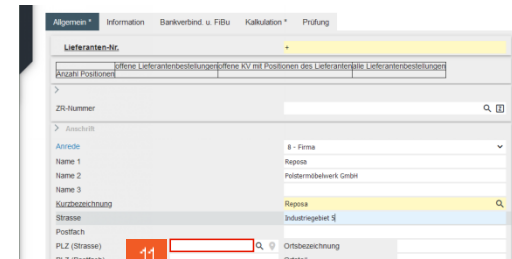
Allgemein * Information Bankverbind. u. FiBu Kalkulation * Prüfung

Lieferanten-Nr. +

offene Lieferantenbestellungen offene KV mit Positionen des Lieferanten alle Lieferantenbestellungen Anzahl Positionen

>

ZR-Nummer

> Anschrift

Anrede 8 - Firma

Name 1 Reposa

Name 2 Polstermöbelwerk GmbH

Name 3

Kurzbezeichnung Reposa

Strasse Industriegebiet 5

Postfach

PLZ (Strasse) 11 Ortsbezeichnung

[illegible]